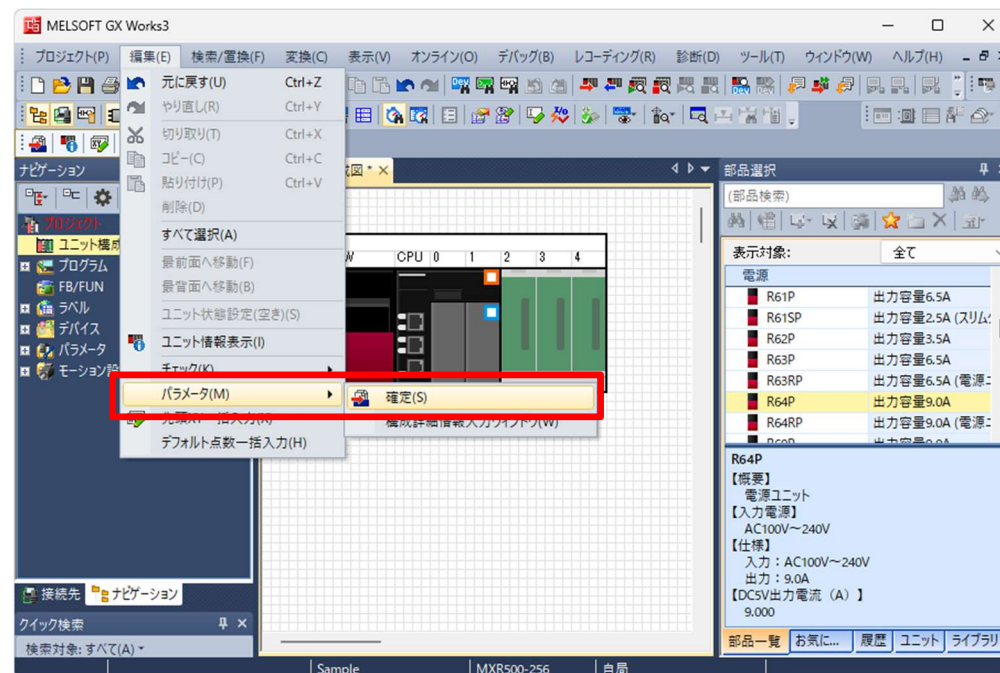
MELSOFT GX Works3

プロジェクト(P) 編集(E) 検索/置換(F) 変換(C) 表示(V) オンライン(O) デバッグ(B) レコーディング(R) 診断(D) ツール(T) ウィンドウ(W) ヘルプ(H)

元に戻す(U) Ctrl+Z
やり直し(R) Ctrl+Y
切り取り(T) Ctrl+X
コピー(C) Ctrl+C
貼り付け(P) Ctrl+V
削除(D)
すべて選択(A)
最前面へ移動(F)
最背面へ移動(B)
ユニット状態設定(空き)(S)
ユニット情報表示(I)
チェック(K)
パラメータ(M)
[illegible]
デフォルト点数一括入力(H)

確定(S)
構成詳細情報入力ウィンドウ(W)

ナビゲーション
プロジェクト
ユニット構成
プログラム
FB/FUN
ラベル
デバイス
パラメータ
モーション設

図 *
CPU 0 1 2 3 4

接続先 ナビゲーション
クイック検索
検索対象: すべて(A)

Sample MXR500-256 自局

部品選択
(部品検索)
表示対象: 全て
電源

| | |
|---|---|
| R61P | 出力容量6.5A |
| R61SP | 出力容量2.5A (スリム |
| R62P | 出力容量3.5A |
| R63P | 出力容量6.5A |
| R63RP | 出力容量6.5A (電源 |
| R64P | 出力容量9.0A |
| R64RP | 出力容量9.0A (電源 |

R64P
【概要】
電源ユニット
【入力電源】
AC100V~240V
【仕様】
入力：AC100V~240V
出力：9.0A
【DC5V出力電流（A）】
9.000

部品一覧 お気に... 履歴 ユニット ライブラリ